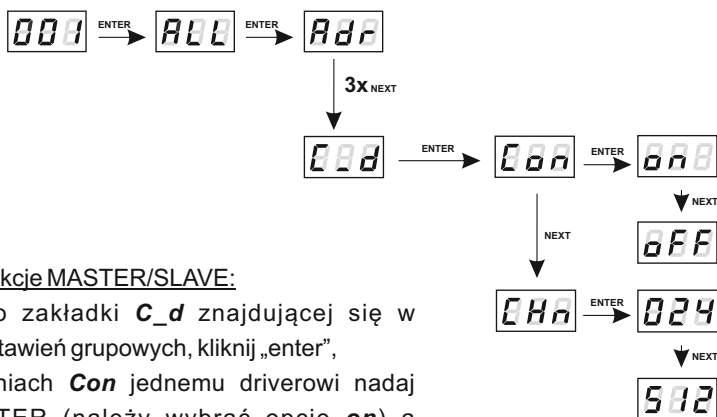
001 ENTER ALL ENTER Adr

3x NEXT

C_d ENTER Con ENTER on

NEXT

oFF

NEXT

CHn ENTER 024

NEXT

512

kcje MASTER/SLAVE:

o zakładki ***C_d*** znajdującej się w tawień grupowych, kliknij „enter",

niach ***Con*** jednemu driverowi nadaj TER (należy wybrać opcje ***on***) a